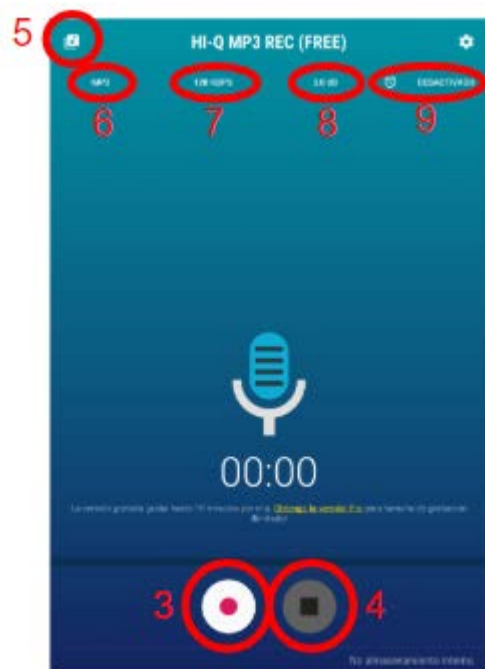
5

HI-Q MP3 REC (FREE)

MP3

128 KBPS

44.1K

DESACTIVADO

6

7

8

9

00:00

La versión gratuita graba hasta 10 minutos por vez. Obtenga la versión Pro para tiempo de grabación ilimitado.

3

4

Almacenamiento interno